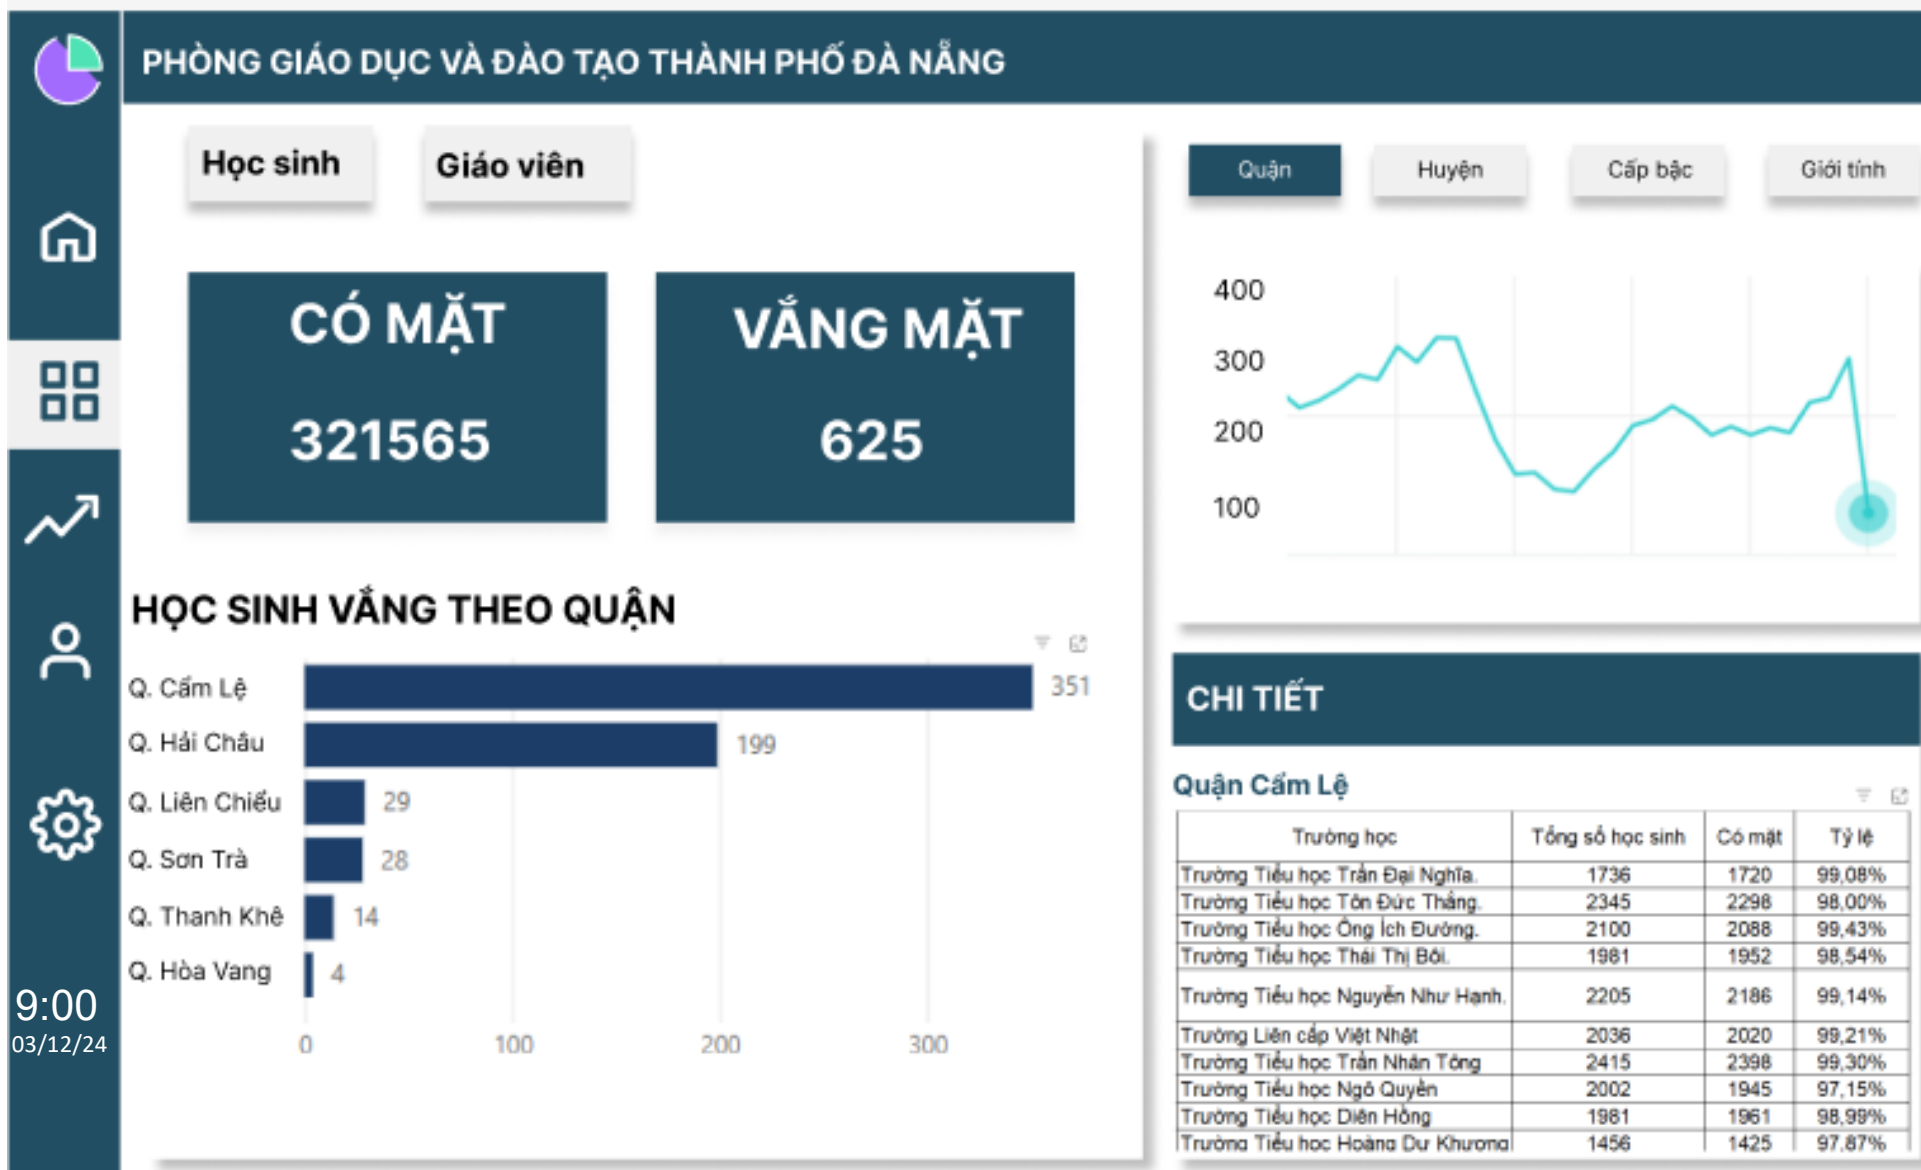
PHÒNG GIÁO DỤC VÀ ĐÀO TẠO THÀNH PHỐ ĐÀ NẴNG

Học sinh

Giáo viên

CÓ MẶT
321565

VẮNG MẶT
625

HỌC SINH VẮNG THEO QUẬN

| Quận | Số học sinh vắng |
|---|---|
| Q. Cẩm Lệ | 351 |
| Q. Hải Châu | 199 |
| Q. Liên Chiểu | 29 |
| Q. Sơn Trà | 28 |
| Q. Thanh Khê | 14 |
| Q. Hòa Vang | 4 |

0 100 200 300

9:00
03/12/24

Quận Huyện Cấp bậc Giới tính

400
300
200
100

CHI TIẾT

Quận Cẩm Lệ

| Trường học | Tổng số học sinh | Có mặt | Tỷ lệ |
|---|---|---|---|
| Trường Tiểu học Trần Đại Nghĩa. | 1736 | 1720 | 99,08% |
| Trường Tiểu học Tôn Đức Thắng. | 2345 | 2298 | 98,00% |
| Trường Tiểu học Ông Ích Đường. | 2100 | 2088 | 99,43% |
| Trường Tiểu học Thái Thị Bôi. | 1981 | 1952 | 98,54% |
| Trường Tiểu học Nguyễn Như Hạnh. | 2205 | 2186 | 99,14% |
| Trường Liên cấp Việt Nhật | 2036 | 2020 | 99,21% |
| Trường Tiểu học Trần Nhân Tông | 2415 | 2398 | 99,30% |
| Trường Tiểu học Ngô Quyền | 2002 | 1945 | 97,15% |
| Trường Tiểu học Diên Hồng | 1981 | 1961 | 98,99% |
| Trường Tiểu học Hoàng Dư Khương | 1456 | 1425 | 97,87% |